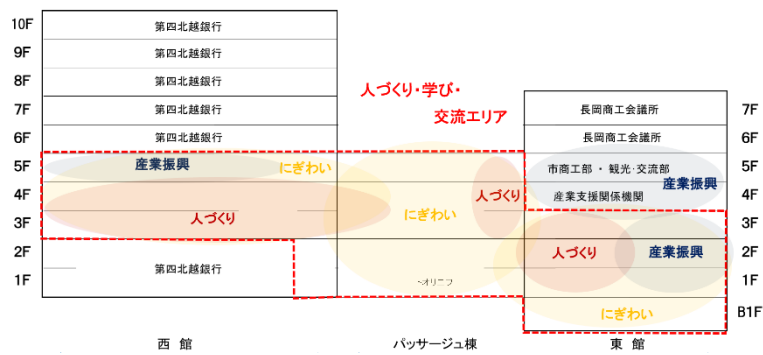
10F
9F
8F
7F
6F
5F
4F
3F
2F
1F

第四北越銀行
第四北越銀行
第四北越銀行
第四北越銀行
第四北越銀行
産業振興
にぎわい
人づくり
第四北越銀行

人づくり・学び・
交流エリア

人づくり
にぎわい
~オリニフ

長岡商工会議所
長岡商工会議所
市商工部 ・ 観光・交流部
産業振興
産業支援関係機関
人づくり
産業振興
にぎわい

7F
6F
5F
4F
3F
2F
1F
B1F

西 館
パッサージュ棟
東 館